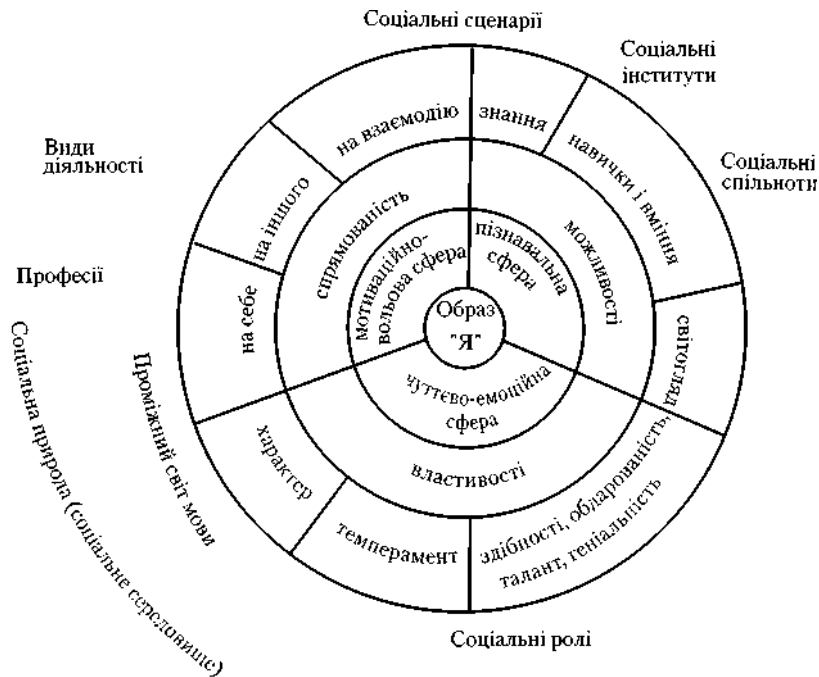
Соціальні сценарії

Соціальні інститути

Соціальні спільноти

Види діяльності

Професії

Соціальна природа (соціальне середовище)

Проміжний світ мови

Соціальні ролі

на взаємодію

знання

навички і вміння

на іншого

на себе

спрямованість

можливості

світогляд

мотиваційно-вольова сфера

пізнавальна сфера

Образ "Я"

чуттєво-емоційна сфера

характер

властивості

темперамент

здібності, обдарованість, талант, геніальність